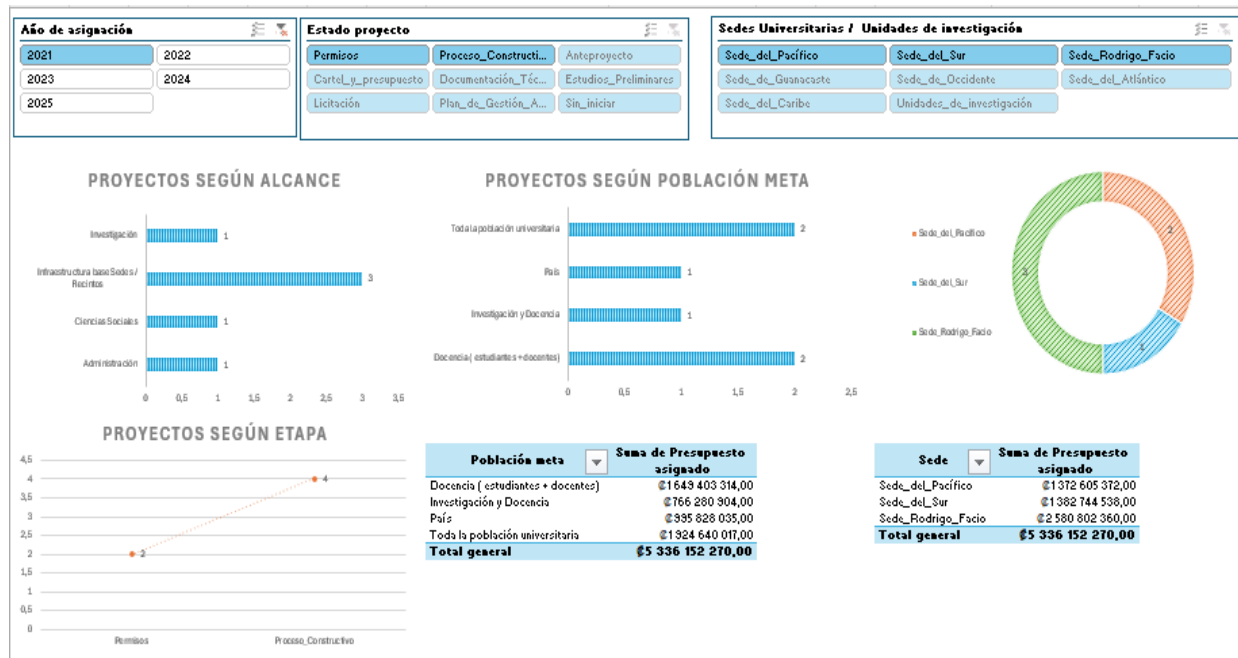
Año de asignación

2021
2022
2023
2024
2025

Estado proyecto

Permisos
Proceso_Constructi...
Anteproyecto
Cartel_y_presupuesto
Documentación_Téc...
Estudios_Preliminares
Licitación
Plan_de_Gestión_A...
Sin_iniciar

Sedes Universitarias / Unidades de investigación

Sede_del_Pacífico
Sede_del_Sur
Sede_Rodrigo_Facio
Sede_de_Guanacaste
Sede_de_Occidente
Sede_del_Atlántico
Sede_del_Caribe
Unidades_de_investigación

PROYECTOS SEGÚN ALCANCE

Investigación 1
Infraestructura base Sedes / Recintos 3
Ciencias Sociales 1
Administración 1

0 0,5 1 1,5 2 2,5 3 3,5

PROYECTOS SEGÚN POBLACIÓN META

Toda la población universitaria 2
País 1
Investigación y Docencia 1
Docencia ( estudiantes + docentes) 2

0 0,5 1 1,5 2 2,5

Sede_del_Pacífico
Sede_del_Sur
Sede_Rodrigo_Facio

2
1
3

PROYECTOS SEGÚN ETAPA

4,5
4
3,5
3
2,5
2
1,5
1
0,5
0

2
4

Permisos
Proceso_Constructivo

| Población meta | Suma de Presupuesto asignado |
|---|---|
| Docencia ( estudiantes + docentes) | ₡1 649 403 314,00 |
| Investigación y Docencia | ₡766 280 904,00 |
| País | ₡995 828 035,00 |
| Toda la población universitaria | ₡1 924 640 017,00 |
| Total general | ₡5 336 152 270,00 |

| Sede | Suma de Presupuesto asignado |
|---|---|
| Sede_del_Pacífico | ₡1 372 605 372,00 |
| Sede_del_Sur | ₡1 382 744 538,00 |
| Sede_Rodrigo_Facio | ₡2 580 802 360,00 |
| Total general | ₡5 336 152 270,00 |